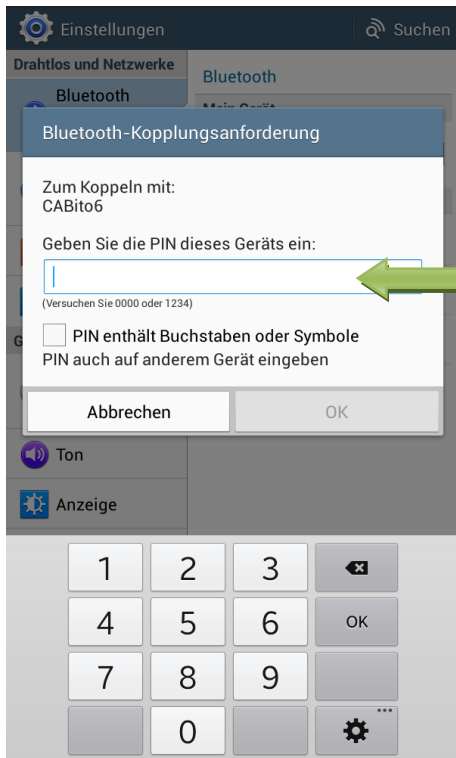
Einstellungen
Suchen

Drahtlos und Netzwerke
Bluetooth
Bluetooth
Mein Gerät

Bluetooth-Kopplungsanforderung

Zum Koppeln mit:
CABito6

Geben Sie die PIN dieses Geräts ein:

(Versuchen Sie 0000 oder 1234)

PIN enthält Buchstaben oder Symbole
PIN auch auf anderem Gerät eingeben

Abbrechen
OK

Ton
Anzeige

1 2 3
4 5 6 OK
7 8 9
0